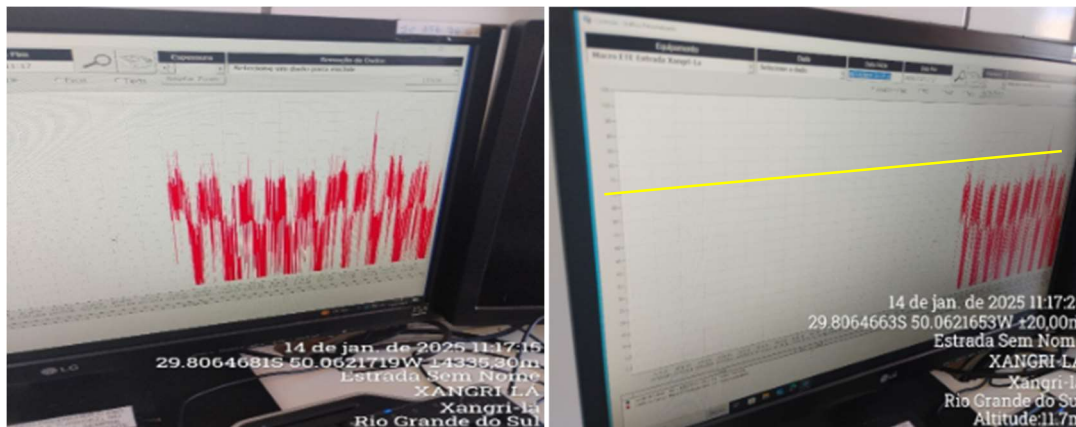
Fim
Espessura
Remoção de Dados
Selecionar um dado para excluir
Excluir

14 de jan. de 2025 11:17:15
29.8064681S 50.0621719W ±4335,30m
Estrada Sem Nome
XANGRI-LÁ
Xangri-lá
Rio Grande do Sul

LG

Equipamento
Macro ETE Estrada Xangri-La
Data
Selecionar a data
Data Início
Data Fim

14 de jan. de 2025 11:17:2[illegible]
29.8064663S 50.0621653W ±20,00m
Estrada Sem Nom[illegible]
XANGRI-LÁ
Xangri-lá
Rio Grande do Sul
Altitude:11.7m

LG